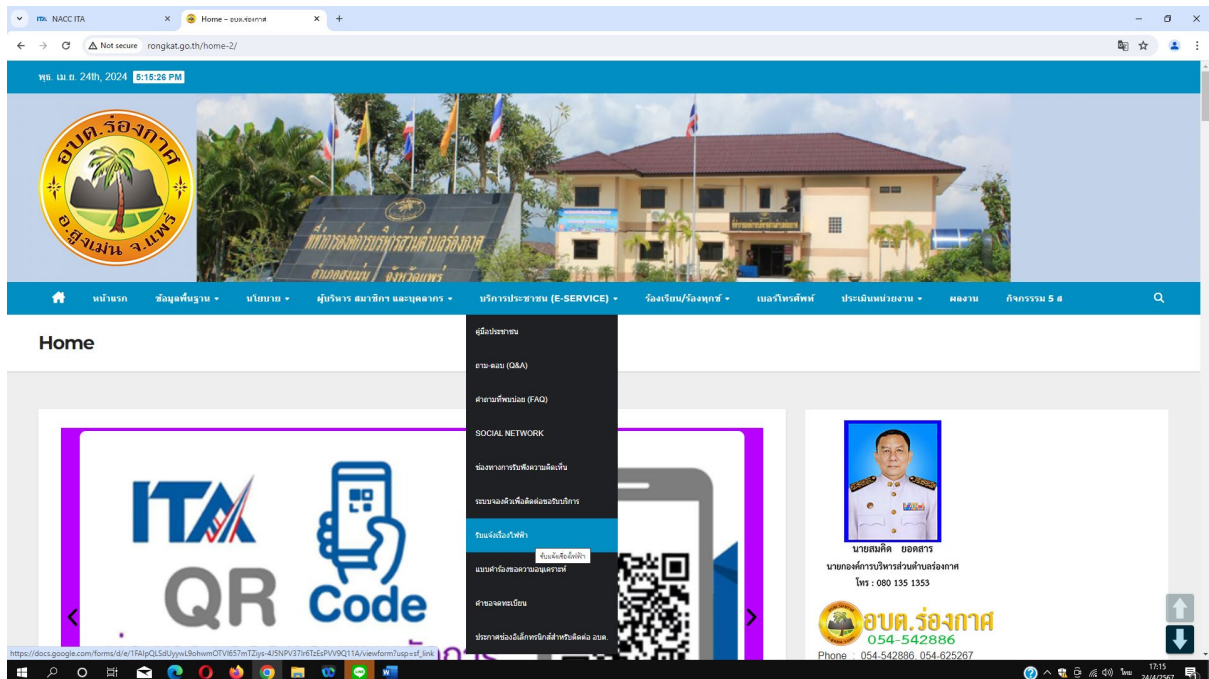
NACC ITA
Home – อบต.ร่องกาศ
Not secure rongkat.go.th/home-2/

พุธ เม.ย. 24th, 2024 5:15:26 PM

อบต.ร่องกาศ
อ.สูงเม่น จ.แพร่

ที่ทำการองค์การบริหารส่วนตำบลร่องกาศ
อำเภอสูงเม่น จังหวัดแพร่

หน้าแรก ข้อมูลพื้นฐาน นโยบาย ผู้บริหาร สมาชิกฯ และบุคลากร บริการประชาชน (E-SERVICE) ร้องเรียน/ร้องทุกข์ เบอร์โทรศัพท์ ประเมินหน่วยงาน ผลงาน กิจกรรม 5 ส

Home

คู่มือประชาชน
ถาม-ตอบ (Q&A)
คำถามที่พบบ่อย (FAQ)
SOCIAL NETWORK
ช่องทางการรับฟังความคิดเห็น
ระบบจองคิวเพื่อติดต่อขอรับบริการ
รับแจ้งเรื่องไฟฟ้า
รับแจ้งเรื่องไฟฟ้า
แบบคำร้องขออนุญาต
คำขอจดทะเบียน
ประกาศช่องอิเล็กทรอนิกส์สำหรับติดต่อ อบต.

ITA
QR Code

นายสมคิด ยอดสาร
นายกองค์การบริหารส่วนตำบลร่องกาศ
โทร : 080 135 1353

อบต.ร่องกาศ
054-542886
Phone : 054-542886, 054-625267

https://docs.google.com/forms/d/e/1FAIpQLSdUyywL9ohwmOTVI657mTZiys-4J5NPV37Ir6TzEsPVV9Q11A/viewform?usp=sf_link

17:15
24/4/2567